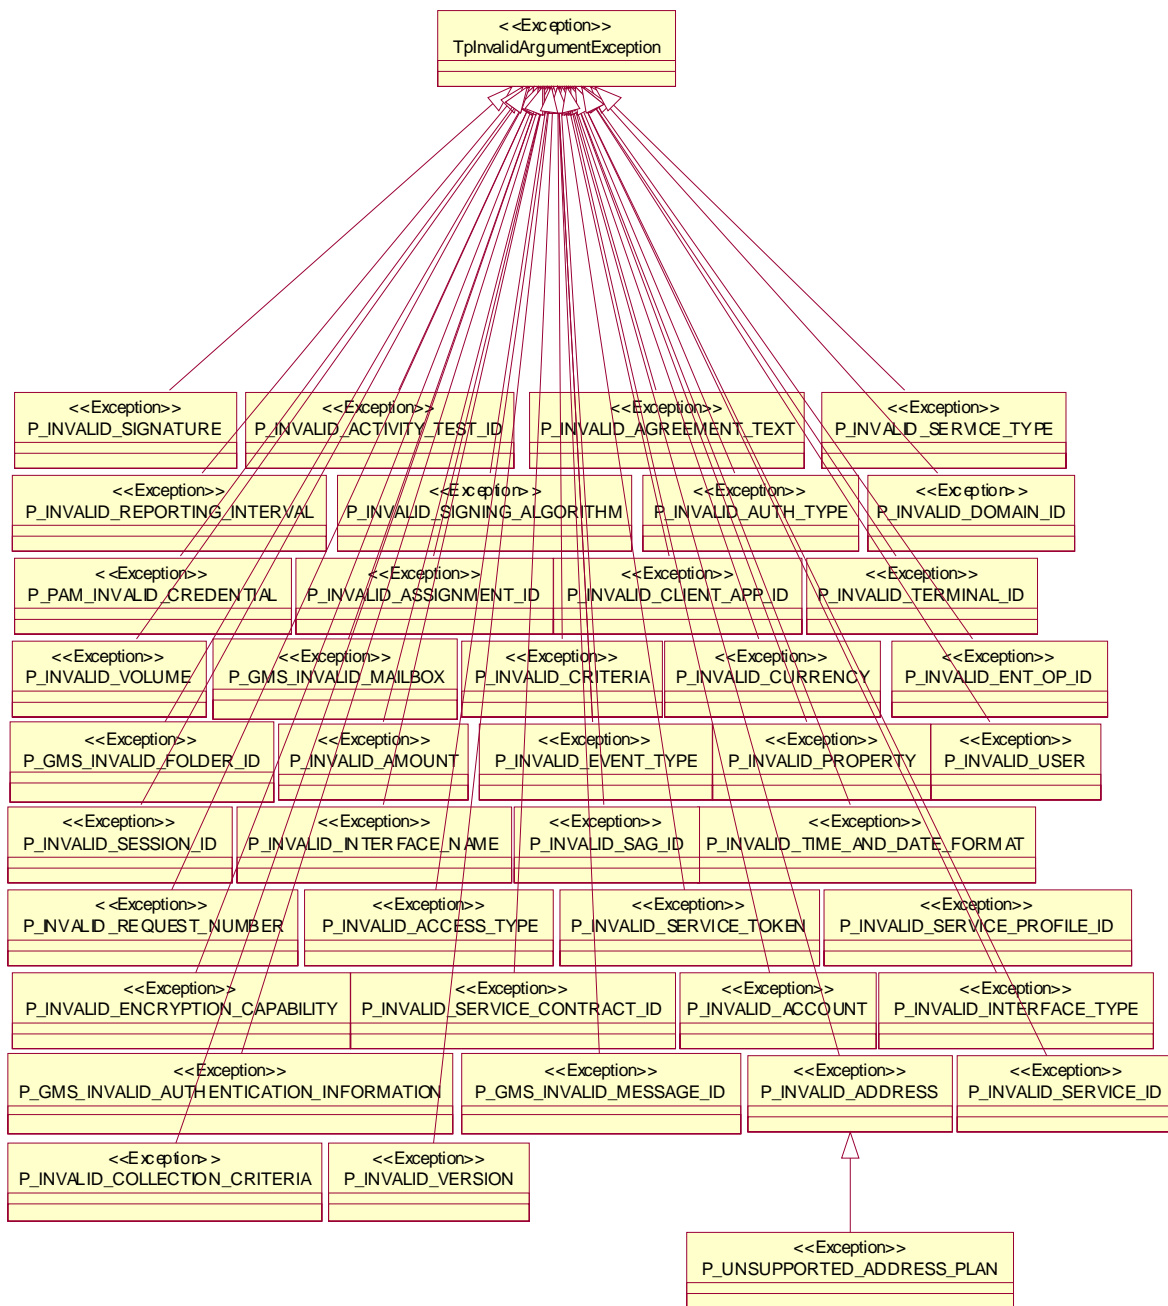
<<Exception>>
TpInvalidArgumentException

<<Exception>>
P_INVALID_SIGNATURE

<<Exception>>
P_INVALID_ACTIVITY_TEST_ID

<<Exception>>
P_INVALID_AGREEMENT_TEXT

<<Exception>>
P_INVALID_SERVICE_TYPE

<<Exception>>
P_INVALID_REPORTING_INTERVAL

<<Exception>>
P_INVALID_SIGNING_ALGORITHM

<<Exception>>
P_INVALID_AUTH_TYPE

<<Exception>>
P_INVALID_DOMAIN_ID

<<Exception>>
P_PAM_INVALID_CREDENTIAL

<<Exception>>
P_INVALID_ASSIGNMENT_ID

<<Exception>>
P_INVALID_CLIENT_APP_ID

<<Exception>>
P_INVALID_TERMINAL_ID

<<Exception>>
P_INVALID_VOLUME

<<Exception>>
P_GMS_INVALID_MAILBOX

<<Exception>>
P_INVALID_CRITERIA

<<Exception>>
P_INVALID_CURRENCY

<<Exception>>
P_INVALID_ENT_OP_ID

<<Exception>>
P_GMS_INVALID_FOLDER_ID

<<Exception>>
P_INVALID_AMOUNT

<<Exception>>
P_INVALID_EVENT_TYPE

<<Exception>>
P_INVALID_PROPERTY

<<Exception>>
P_INVALID_USER

<<Exception>>
P_INVALID_SESSION_ID

<<Exception>>
P_INVALID_INTERFACE_NAME

<<Exception>>
P_INVALID_SAG_ID

<<Exception>>
P_INVALID_TIME_AND_DATE_FORMAT

<<Exception>>
P_INVALID_REQUEST_NUMBER

<<Exception>>
P_INVALID_ACCESS_TYPE

<<Exception>>
P_INVALID_SERVICE_TOKEN

<<Exception>>
P_INVALID_SERVICE_PROFILE_ID

<<Exception>>
P_INVALID_ENCRYPTION_CAPABILITY

<<Exception>>
P_INVALID_SERVICE_CONTRACT_ID

<<Exception>>
P_INVALID_ACCOUNT

<<Exception>>
P_INVALID_INTERFACE_TYPE

<<Exception>>
P_GMS_INVALID_AUTHENTICATION_INFORMATION

<<Exception>>
P_GMS_INVALID_MESSAGE_ID

<<Exception>>
P_INVALID_ADDRESS

<<Exception>>
P_INVALID_SERVICE_ID

<<Exception>>
P_INVALID_COLLECTION_CRITERIA

<<Exception>>
P_INVALID_VERSION

<<Exception>>
P_UNSUPPORTED_ADDRESS_PLAN